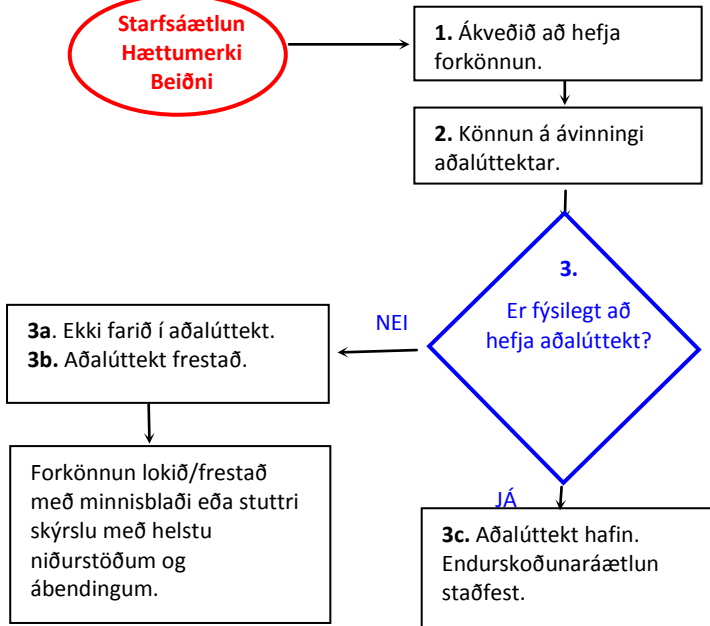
Starfsáætlun
Hættumerki
Beiðni

**1.** Ákveðið að hefja forkönnun.

**2.** Könnun á ávinningi aðalúttektar.

**3.**
Er fýsilegt að hefja aðalúttekt?

NEI

**3a**. Ekki farið í aðalúttekt.
**3b.** Aðalúttekt frestað.

Forkönnun lokið/frestað með minnisblaði eða stuttri skýrslu með helstu niðurstöðum og ábendingum.

JÁ

**3c.** Aðalúttekt hafin. Endurskoðunaráætlun staðfest.